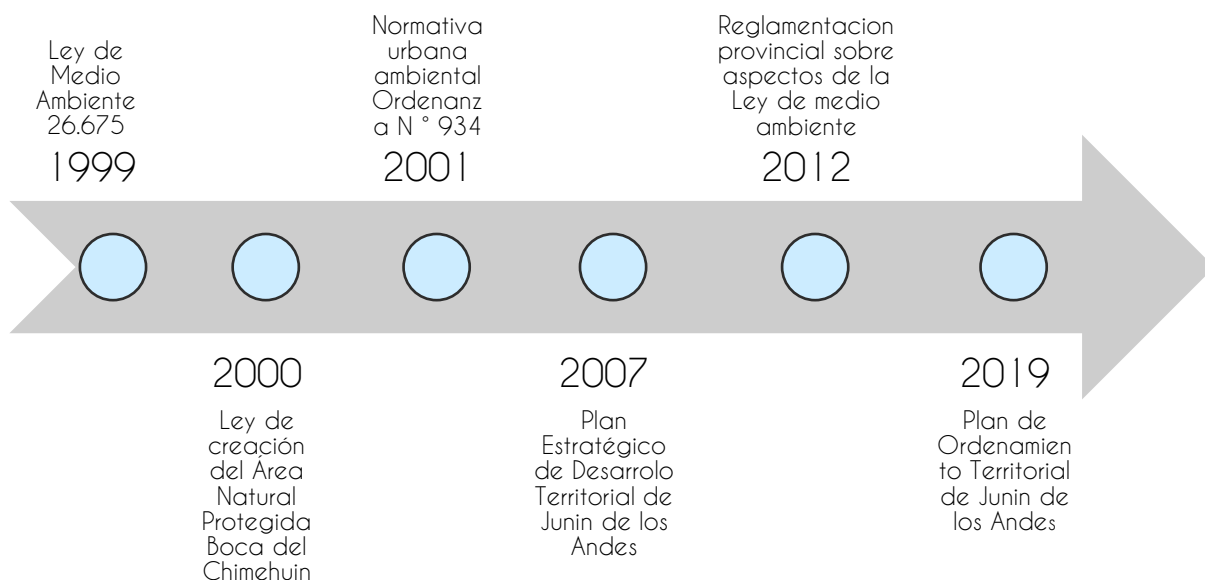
Ley de Medio Ambiente 26.675

1999

Normativa urbana ambiental Ordenanza N ° 934

2001

Reglamentacion provincial sobre aspectos de la Ley de medio ambiente

2012

2000

Ley de creación del Área Natural Protegida Boca del Chimehuin

2007

Plan Estratégico de Desarrolo Territorial de Junin de los Andes

2019

Plan de Ordenamiento Territorial de Junin de los Andes